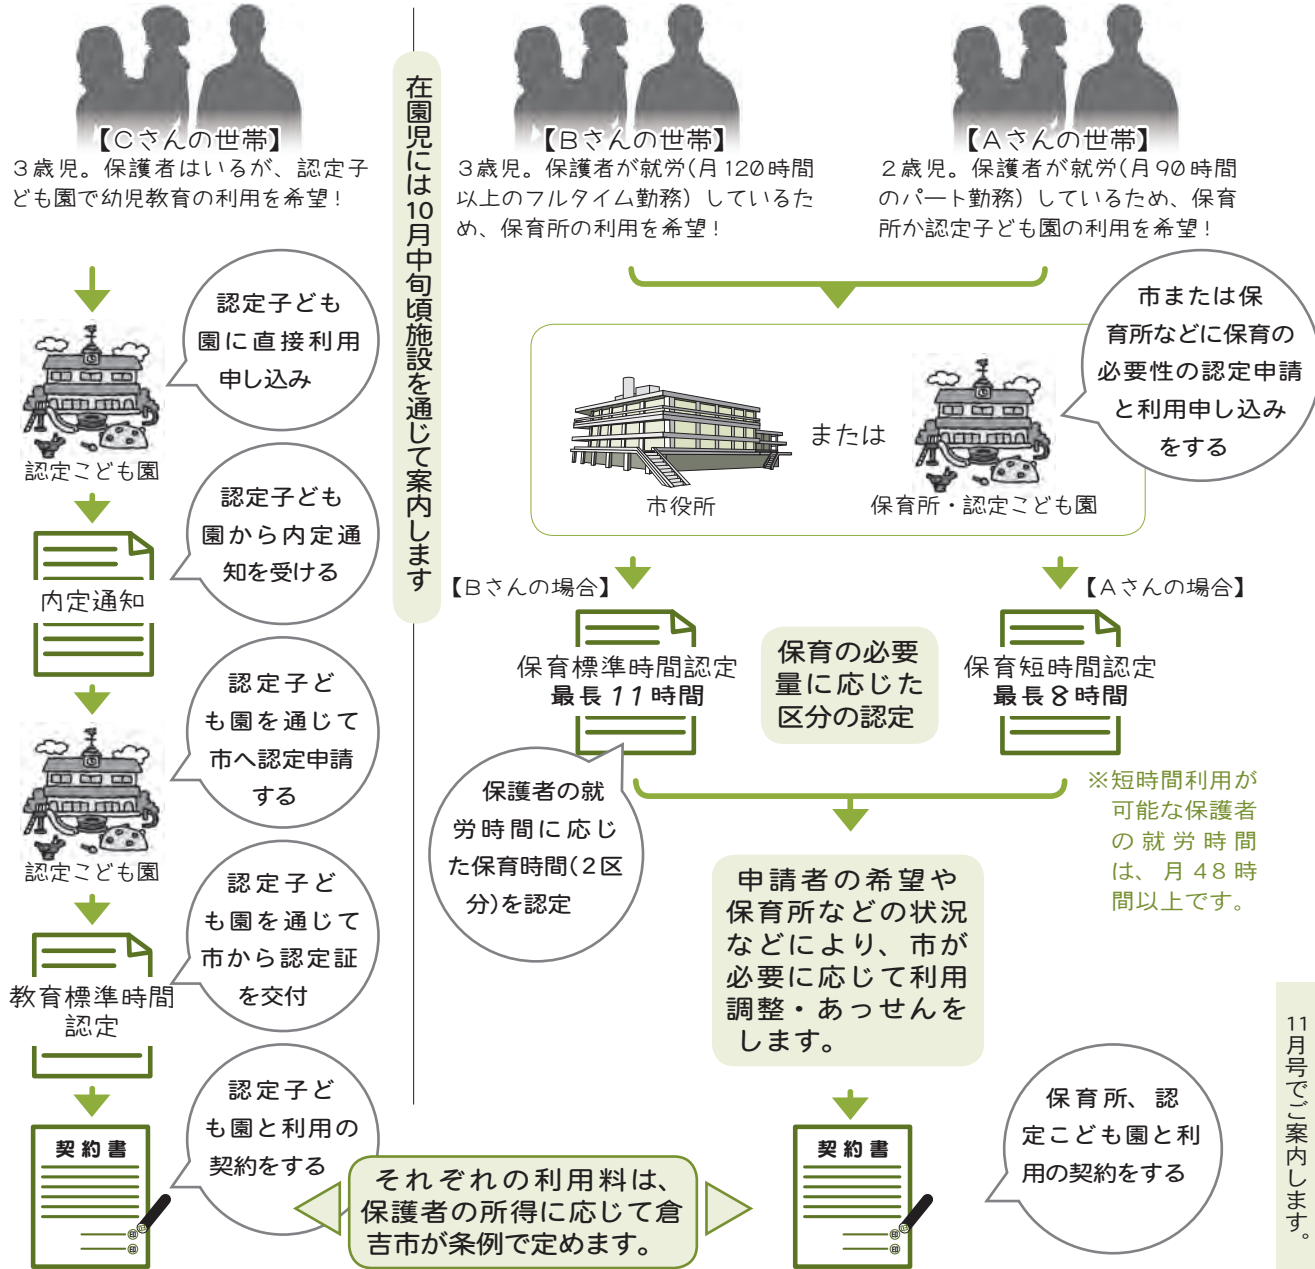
【Cさんの世帯】
3歳児。保護者はいるが、認定子ども園で幼児教育の利用を希望！

認定子ども園に直接利用申し込み

認定こども園

認定子ども園から内定通知を受ける

内定通知

認定子ども園を通じて市へ認定申請する

認定こども園

認定子ども園を通じて市から認定証を交付

教育標準時間認定

認定子ども園と利用の契約をする

契約書

在園児には10月中旬頃施設を通じて案内します

【Bさんの世帯】
3歳児。保護者が就労（月120時間以上のフルタイム勤務）しているため、保育所の利用を希望！

【Aさんの世帯】
2歳児。保護者が就労（月90時間のパート勤務）しているため、保育所か認定子ども園の利用を希望！

市または保育所などに保育の必要性の認定申請と利用申し込みをする

市役所

または

保育所・認定こども園

【Bさんの場合】

【Aさんの場合】

保育標準時間認定
最長11時間

保育の必要量に応じた区分の認定

保育短時間認定
最長8時間

保護者の就労時間に応じた保育時間（2区分）を認定

※短時間利用が可能な保護者の就労時間は、月48時間以上です。

申請者の希望や保育所などの状況などにより、市が必要に応じて利用調整・あっせんをします。

保育所、認定こども園と利用の契約をする

契約書

それぞれの利用料は、保護者の所得に応じて倉吉市が条例で定めます。

11月号でご案内します。